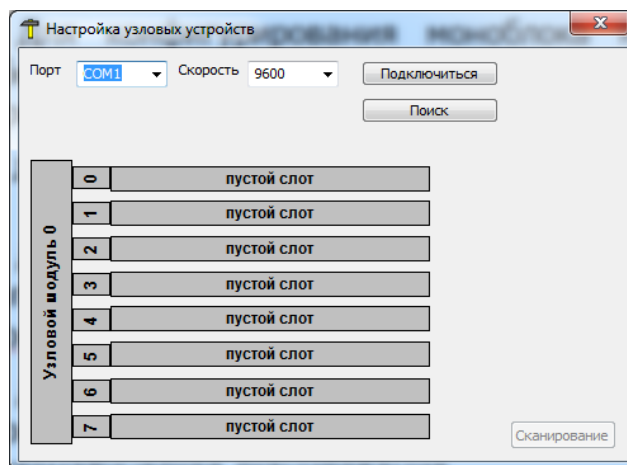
Настройка узловых устройств
Порт COM1 Скорость 9600 Подключиться
Поиск
Узловой модуль 0
0 пустой слот
1 пустой слот
2 пустой слот
3 пустой слот
4 пустой слот
5 пустой слот
6 пустой слот
7 пустой слот
Сканирование